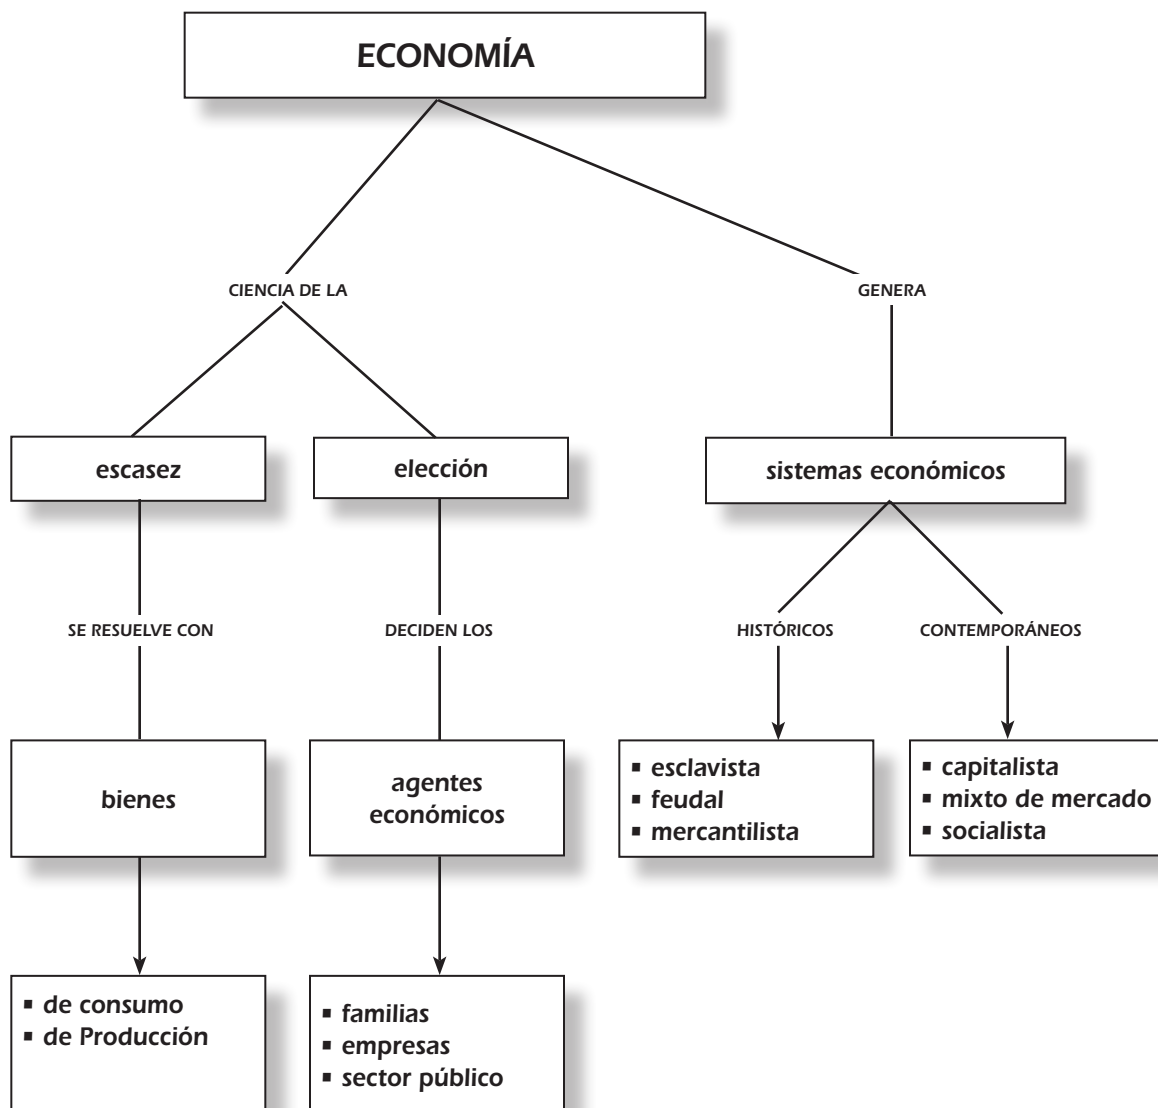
ECONOMÍA

CIENCIA DE LA

GENERA

escasez

elección

sistemas económicos

SE RESUELVE CON

DECIDEN LOS

HISTÓRICOS

CONTEMPORÁNEOS

bienes

agentes económicos

- esclavista
- feudal
- mercantilista

- capitalista
- mixto de mercado
- socialista

- de consumo
- de Producción

- familias
- empresas
- sector público